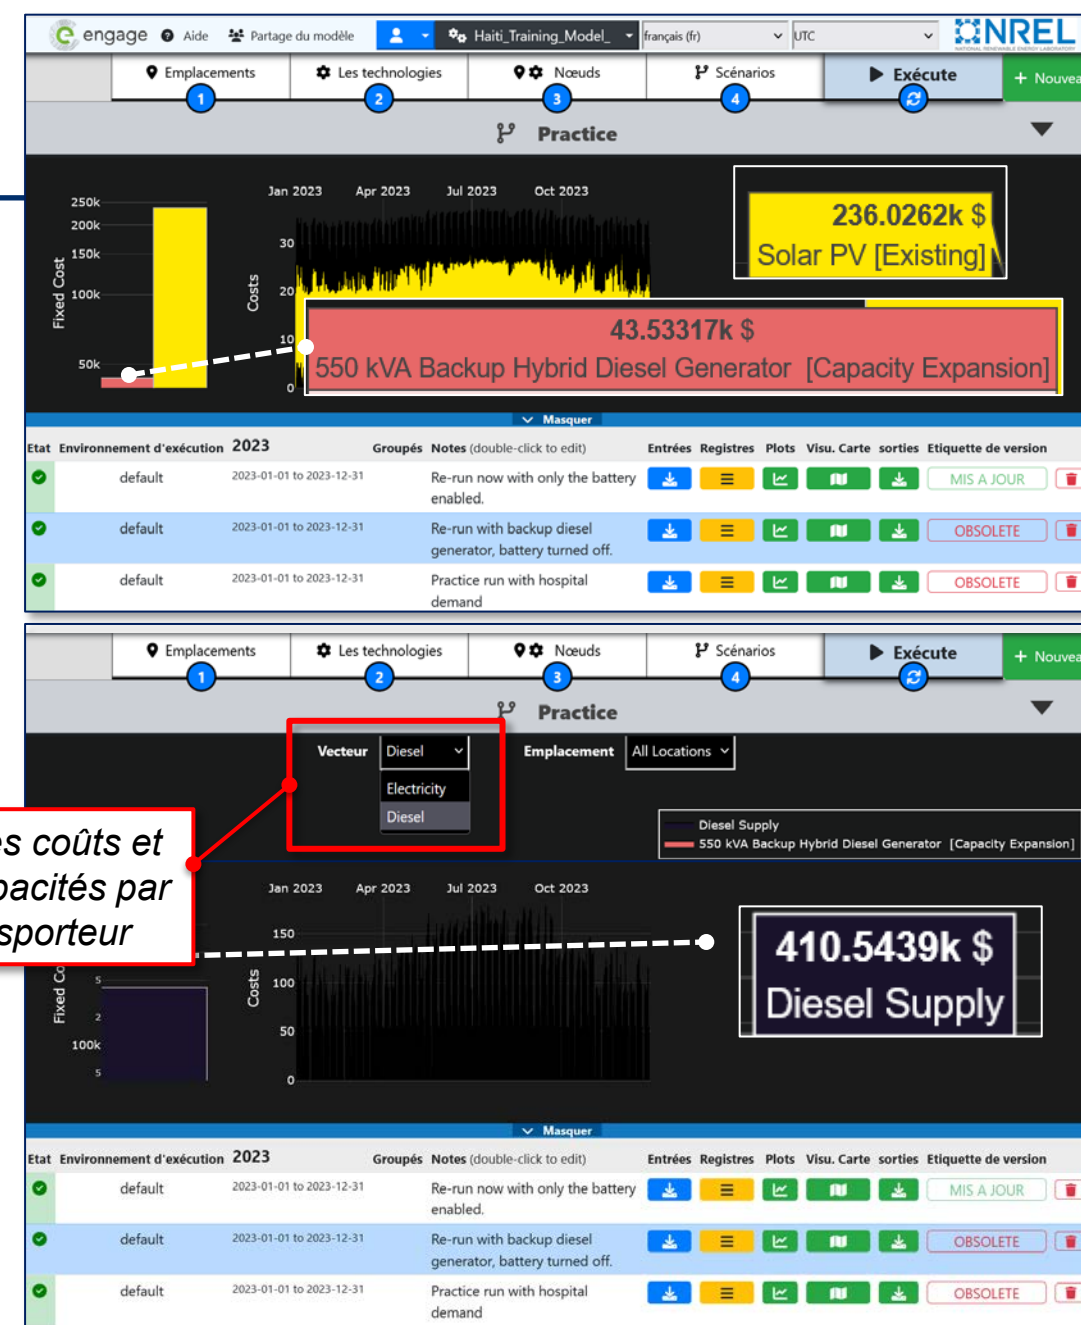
engage Aide Partage du modèle Haiti_Training_Model_ français (fr) UTC NREL

Emplacements 1 Les technologies 2 Nœuds 3 Scénarios 4 Exécute + Nouvea

Practice

Jan 2023 Apr 2023 Jul 2023 Oct 2023

250k 200k 150k 100k 50k Fixed Cost

30 20 10 0 Costs

236.0262k $
Solar PV [Existing]

43.53317k $
550 kVA Backup Hybrid Diesel Generator [Capacity Expansion]

Masquer

| Etat | Environnement d'exécution | 2023 | Groupés | Notes (double-click to edit) | Entrées | Registres | Plots | Visu. Carte | sorties | Etiquette de version |
|---|---|---|---|---|---|---|---|---|---|---|
| | default | 2023-01-01 to 2023-12-31 | | Re-run now with only the battery enabled. | | | | | | MIS A JOUR |
| | default | 2023-01-01 to 2023-12-31 | | Re-run with backup diesel generator, battery turned off. | | | | | | OBSOLETE |
| | default | 2023-01-01 to 2023-12-31 | | Practice run with hospital demand | | | | | | OBSOLETE |

Emplacements 1 Les technologies 2 Nœuds 3 Scénarios 4 Exécute + Nouvea

Practice

Vecteur Diesel
Electricity
Diesel

Emplacement All Locations

Diesel Supply
550 kVA Backup Hybrid Diesel Generator [Capacity Expansion]

es coûts et pacités par sporteur

Jan 2023 Apr 2023 Jul 2023 Oct 2023

150 100 50 0 Costs

Fixed Co 5 2 100k 5

410.5439k $
Diesel Supply

Masquer

| Etat | Environnement d'exécution | 2023 | Groupés | Notes (double-click to edit) | Entrées | Registres | Plots | Visu. Carte | sorties | Etiquette de version |
|---|---|---|---|---|---|---|---|---|---|---|
| | default | 2023-01-01 to 2023-12-31 | | Re-run now with only the battery enabled. | | | | | | MIS A JOUR |
| | default | 2023-01-01 to 2023-12-31 | | Re-run with backup diesel generator, battery turned off. | | | | | | OBSOLETE |
| | default | 2023-01-01 to 2023-12-31 | | Practice run with hospital demand | | | | | | OBSOLETE |